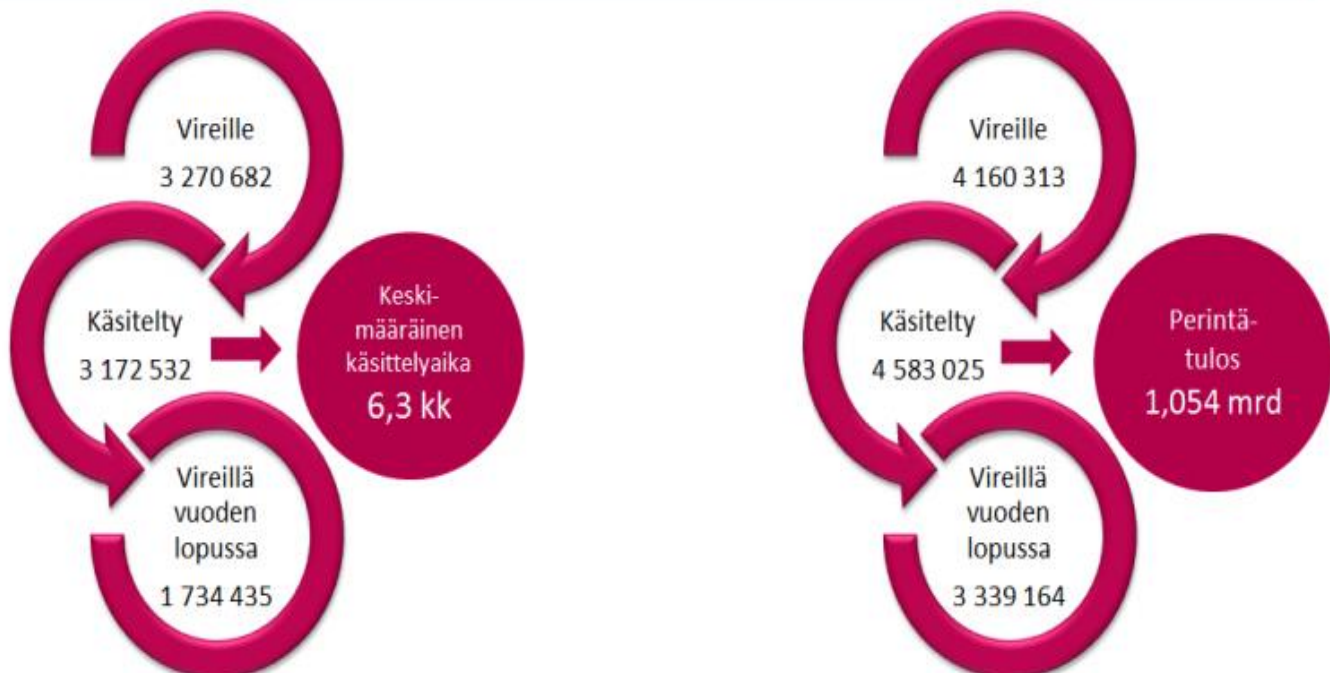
Vireille
3 270 682

Käsitelty
3 172 532

Keskimääräinen käsittelyaika
6,3 kk

Vireillä vuoden lopussa
1 734 435

Vireille
4 160 313

Käsitelty
4 583 025

Perintätulos
1,054 mrd

Vireillä vuoden lopussa
3 339 164